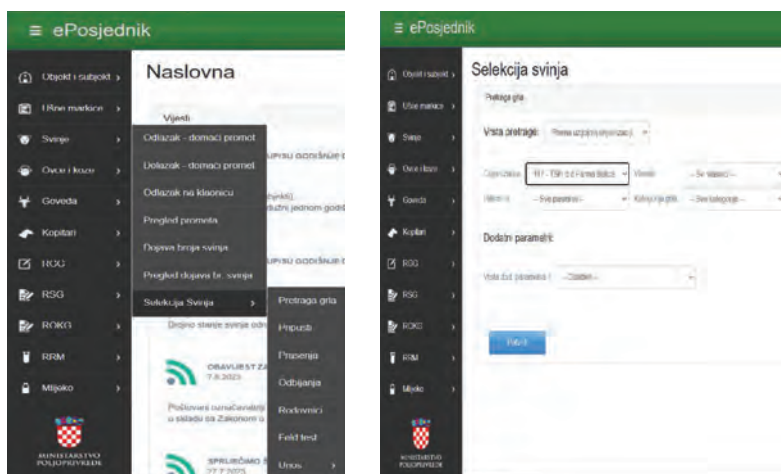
≡ ePosjednik

Objekt i subjekt ›
Ušne markice ›
Svinje ›
Ovce i koze ›
Goveda ›
Kopitari ›
RCG ›
RSG ›
ROKG ›
RRM ›
Mlijeko ›

MINISTARSTVO POLJOPRIVREDE

Naslovna

Vijesti

Odlazak - domaći promet
Dolazak - domaći promet
Odlazak na klaonicu
Pregled prometa
Dojava broja svinja
Pregled dojava br. svinja
Selekcija Svinja ›

Protraga grla
Pripusti
Prasenja
Odbijanja
Rodovnici
Feld test
Unos ›

UPISU GODIŠNJE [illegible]
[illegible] jednom godi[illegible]
UPISU GODIŠNJE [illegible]
Brojno stanje svinja odr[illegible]

OBAVIJEST ZA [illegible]
7.8.2023.
Poštovani označavatelji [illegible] u skladu sa Zakonom o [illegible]

SPRIJEČIMO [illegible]
27.7.2023.

≡ ePosjednik

Objekt i subjekt ›
Ušne markice ›
Svinje ›
Ovce i koze ›
Goveda ›
Kopitari ›
RCG
RSG
ROKG
RRM ›
Mlijeko ›

MINISTARSTVO POLJOPRIVREDE

Selekcija svinja

Pretraga grla

Vrsta pretrage: Prema uzgojnoj organizaciji

Organizacija: 117 - TSR d.d Farma Bošice
Vlasnik: -- Sve vlasnici --
Hibrid: -- Sve pasmine --
Kategorija grla: -- Sve kategorije --

Dodatni parametri:

Vrsta dod. parametra: -- Odaberi --

Traži